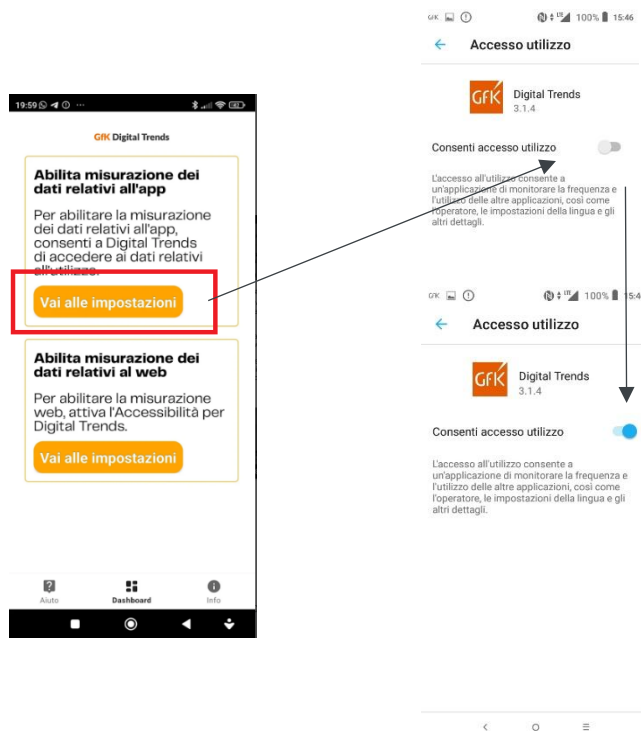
19:59

GfK Digital Trends

Abilita misurazione dei dati relativi all'app

Per abilitare la misurazione dei dati relativi all'app, consenti a Digital Trends di accedere ai dati relativi all'utilizzo.

Vai alle impostazioni

Abilita misurazione dei dati relativi al web

Per abilitare la misurazione web, attiva l'Accessibilità per Digital Trends.

Vai alle impostazioni

Aiuto Dashboard Info

100% 15:46

Accesso utilizzo

GfK Digital Trends 3.1.4

Consenti accesso utilizzo

L'accesso all'utilizzo consente a un'applicazione di monitorare la frequenza e l'utilizzo delle altre applicazioni, così come l'operatore, le impostazioni della lingua e gli altri dettagli.

100% 15:4

Accesso utilizzo

GfK Digital Trends 3.1.4

Consenti accesso utilizzo

L'accesso all'utilizzo consente a un'applicazione di monitorare la frequenza e l'utilizzo delle altre applicazioni, così come l'operatore, le impostazioni della lingua e gli altri dettagli.